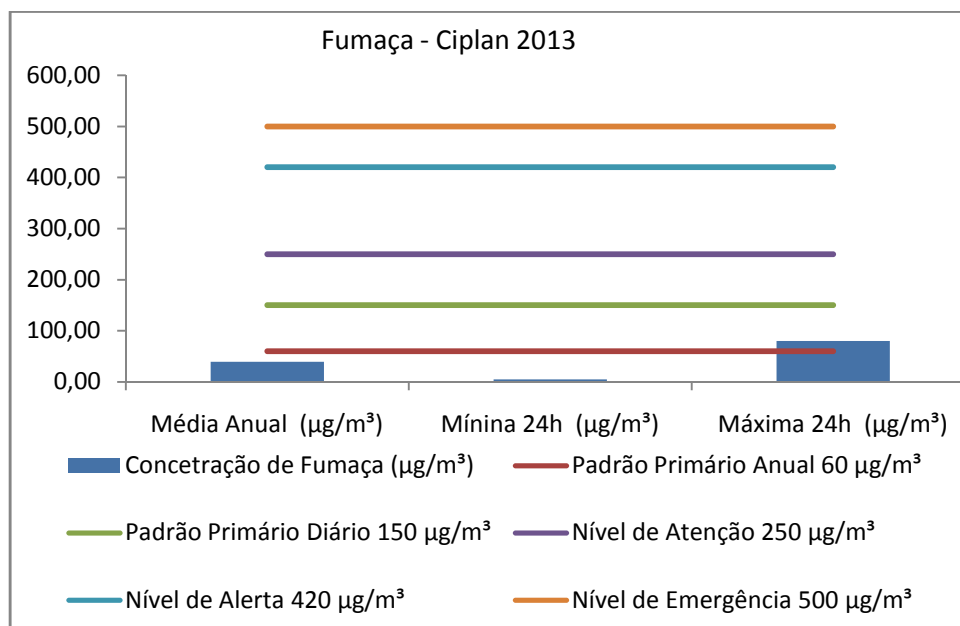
Fumaça - Ciplan 2013

600,00
500,00
400,00
300,00
200,00
100,00
0,00

Média Anual (µg/m³)
Mínina 24h (µg/m³)
Máxima 24h (µg/m³)

Concetração de Fumaça (µg/m³)
Padrão Primário Anual 60 µg/m³
Padrão Primário Diário 150 µg/m³
Nível de Atenção 250 µg/m³
Nível de Alerta 420 µg/m³
Nível de Emergência 500 µg/m³